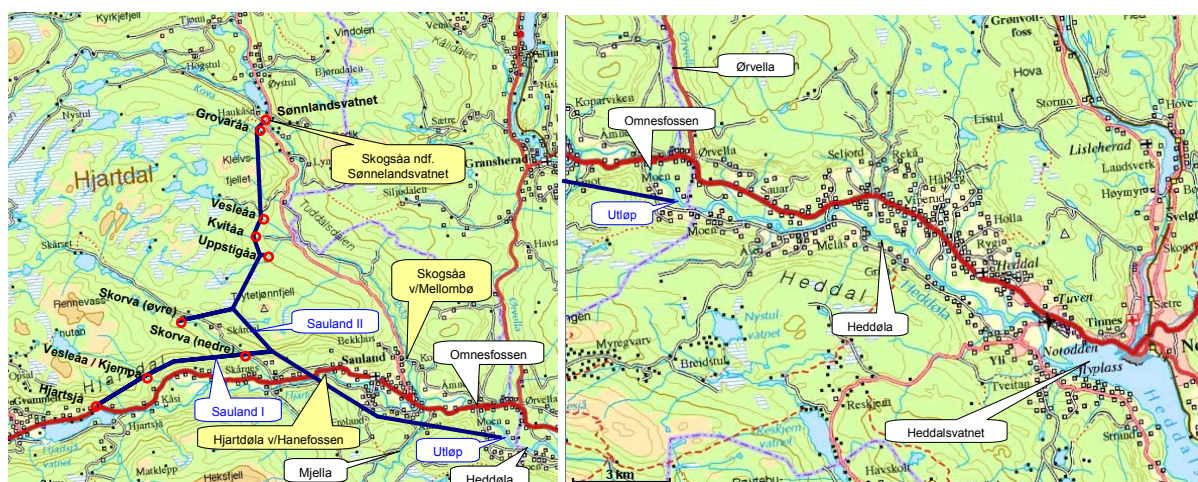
Kyrkjefjell
Vindolen
Øystul
Haukås
Sønnlandsvatnet
Grovaråa
Klelvs-
fjellet
Gransherad
Skogsåa ndf. Sønnelandsvatnet
Hjartdal
Siljedalen
Vesleåa
Kvitåa
Uppstigåa
Tuddalsdalen
Skårset
Fennevass
Ytletjønnfjell
Skogsåa v/Mellombø
Skorva (øvre)
Sauland II
Skorva (nedre)
Bekkhus
Omnesfossen
Sauland
Vesleåa / Kjempa
Hjartsjå
Sauland I
Hjartdøla v/Hanefossen
Utløp
Mjella
Heddøla
Matkleppe
Ørvella
Grønvoll-
foss
Hova
Stormo
Koparviken
Omnesfossen
Eistul
Lisleherad
Landsverk
Høymyr
Seljord
Moen
Sauar
Utløp
Moen
Melås
Holla
Heddal
Heddøla
Tuven
Tinnes
Nystul-
vatnet
Myregvarv
Breidstul
Notodden
Flyplass
Yli
Tveitan
Reskjem
Heddalsvatnet
Havskolt
Strand
3 km